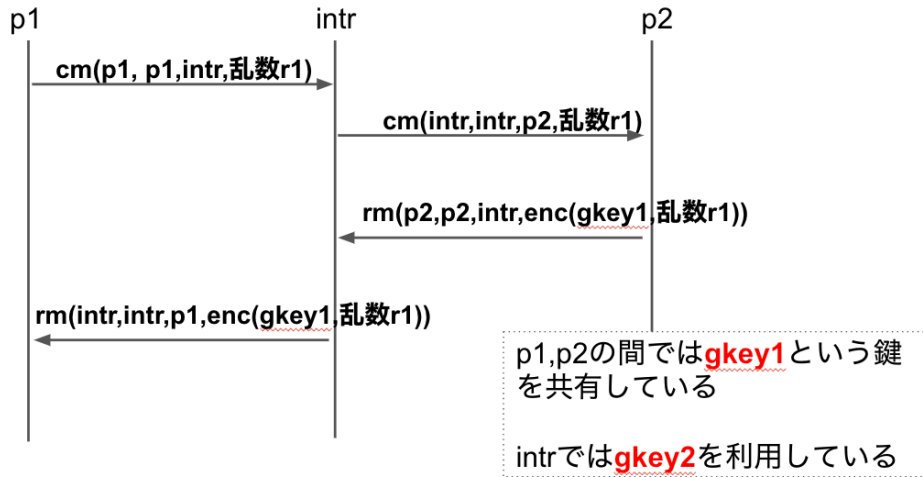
p1

intr

p2

cm(p1, p1,intr,乱数r1)

cm(intr,intr,p2,乱数r1)

rm(p2,p2,intr,enc(gkey1,乱数r1))

rm(intr,intr,p1,enc(gkey1,乱数r1))

p1,p2の間ではgkey1という鍵を共有している

intrではgkey2を利用している